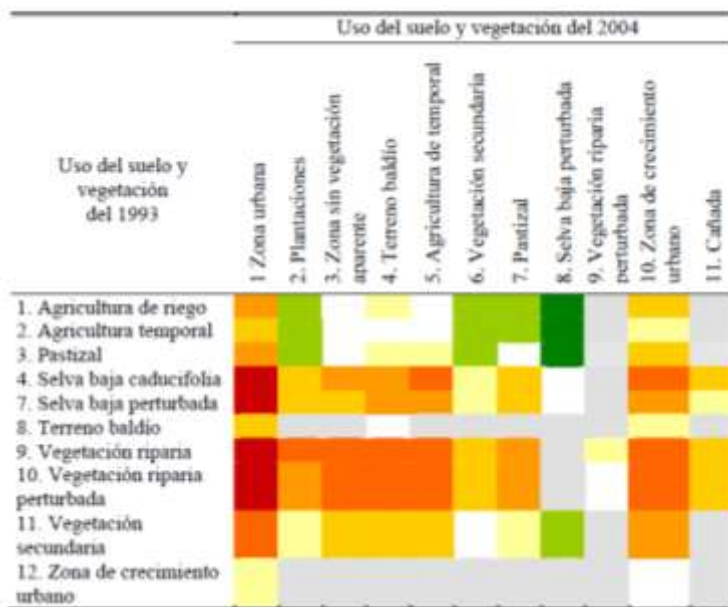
| Uso del suelo y vegetación del 1993 | 1 Zona urbana | 2. Plantaciones | 3. Zona sin vegetación aparente | 4. Terreno baldío | 5. Agricultura de temporal | 6. Vegetación secundaria | 7. Pastizal | 8. Selva baja perturbada | 9. Vegetación riparia perturbada | 10. Zona de crecimiento urbano | 11. Cañada |
|---|---|---|---|---|---|---|---|---|---|---|---|
| 1. Agricultura de riego | | | | | | | | | | | |
| 2. Agricultura temporal | | | | | | | | | | | |
| 3. Pastizal | | | | | | | | | | | |
| 4. Selva baja caducifolia | | | | | | | | | | | |
| 7. Selva baja perturbada | | | | | | | | | | | |
| 8. Terreno baldío | | | | | | | | | | | |
| 9. Vegetación riparia | | | | | | | | | | | |
| 10. Vegetación riparia perturbada | | | | | | | | | | | |
| 11. Vegetación secundaria | | | | | | | | | | | |
| 12. Zona de crecimiento urbano | | | | | | | | | | | |

Uso del suelo y vegetación del 2004